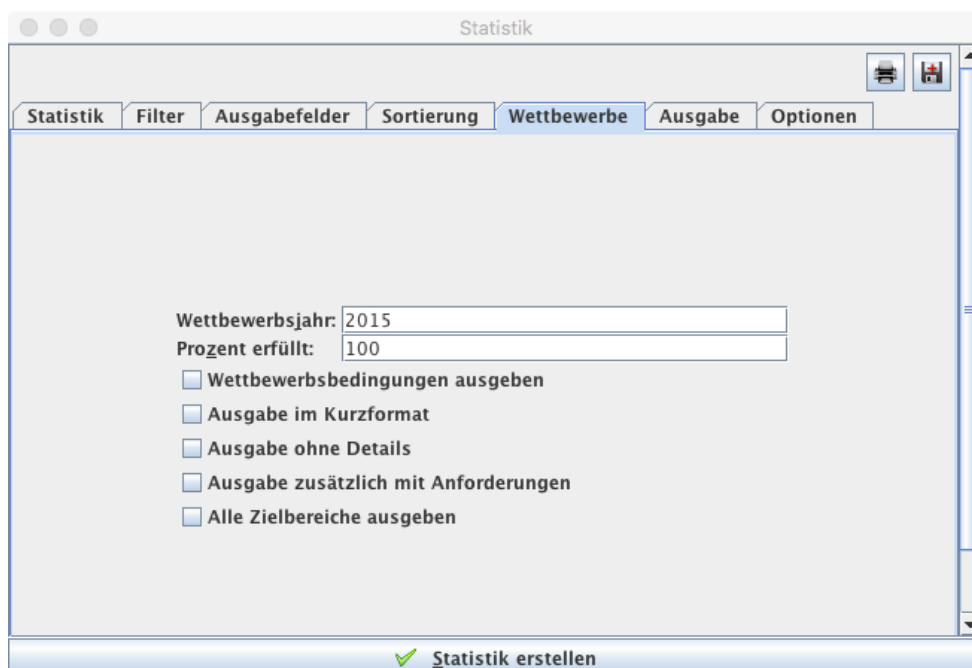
Statistik

Statistik | Filter | Ausgabefelder | Sortierung | Wettbewerbe | Ausgabe | Optionen

Wettbewerbsjahr: 2015
Prozent erfüllt: 100

Wettbewerbsbedingungen ausgeben
Ausgabe im Kurzformat
Ausgabe ohne Details
Ausgabe zusätzlich mit Anforderungen
Alle Zielbereiche ausgeben

Statistik erstellen